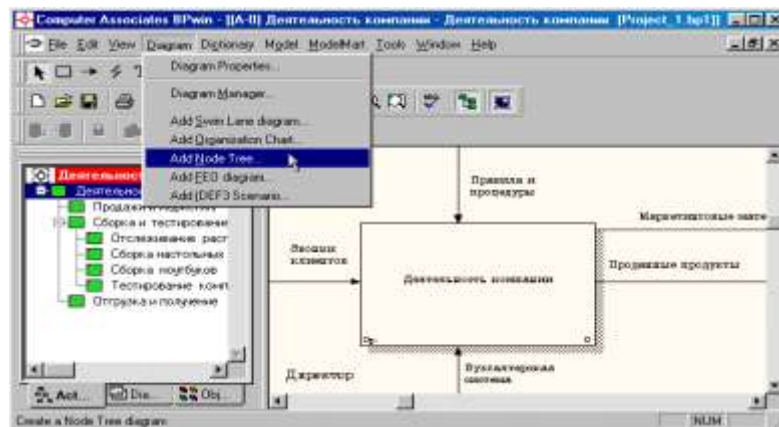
Computer Associates BPwin - [(A-0) Деятельность компании - Деятельность компании (Project_1.bp1)]

File Edit View Diagram Dictionary Model ModelMart Tools Window Help

Diagram Properties...
Diagram Manager...
Add Swim Lane diagram...
Add Organization Chart...
Add Node Tree...
Add FEO diagram...
Add IDEF3 Scenario...

Деятельност
Деятельнос
Продажи и маркетинг
Сборка и тестирование
Отслеживание рас
Сборка настольных
Сборка ноутбуков
Тестирование комп
Отгрузка и получение

Act... Dia... Obj...

Правила и процедуры
Маркетинговые мате
Звонки клиентов
Деятельность компании
Проданные продукты
Директор
Бухгалтерская система

Create a Node Tree diagram
NUM